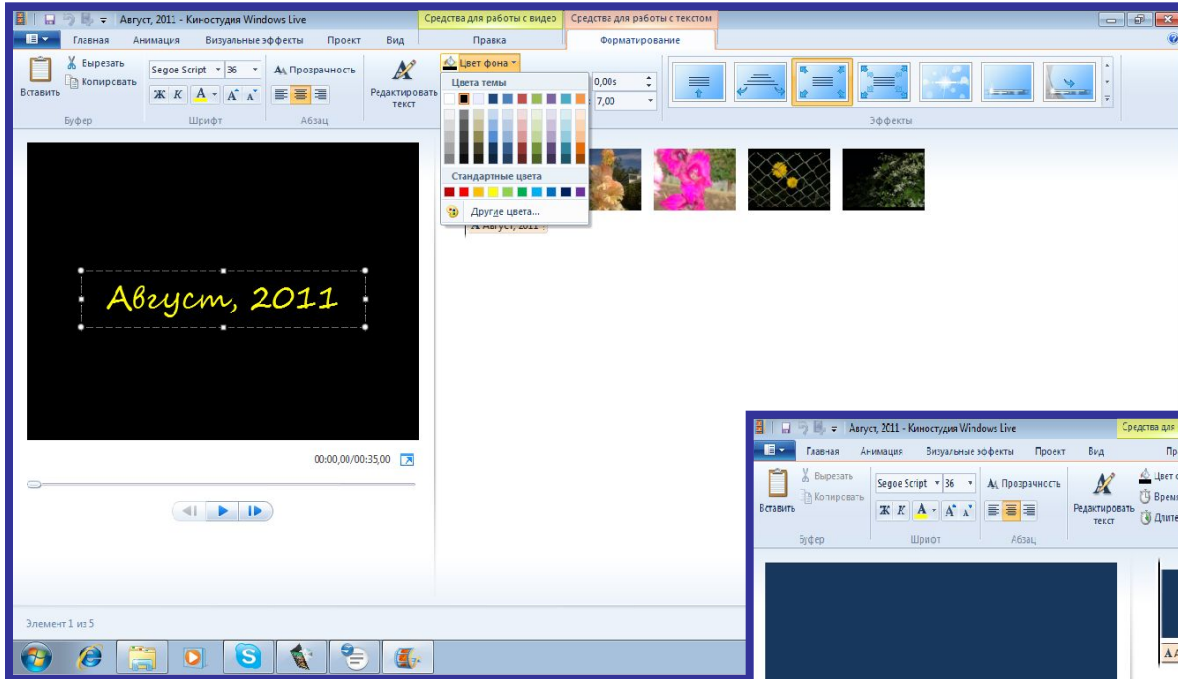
Август, 2011 - Киностудия Windows Live
Средства для работы с видео
Средства для работы с текстом
Главная
Анимация
Визуальные эффекты
Проект
Вид
Правка
Форматирование
Вставить
Вырезать
Копировать
Буфер
Segoe Script
36
Ж
К
А
Шрифт
Прозрачность
Абзац
Редактировать текст
Цвет фона
Цвета темы
Стандартные цвета
Другие цвета...
0,00s
7,00
Эффекты
Август, 2011
Август, 2011
00:00,00/00:35,00
Элемент 1 из 5

Август, 2011 - Киностудия Windows Live
Средства для
Главная
Анимация
Визуальные эффекты
Проект
Вид
Пр
Вставить
Вырезать
Копировать
Буфер
Segoe Script
36
Ж
К
А
Шрифт
Прозрачность
Абзац
Редактировать текст
Цвет
Врем
Длите